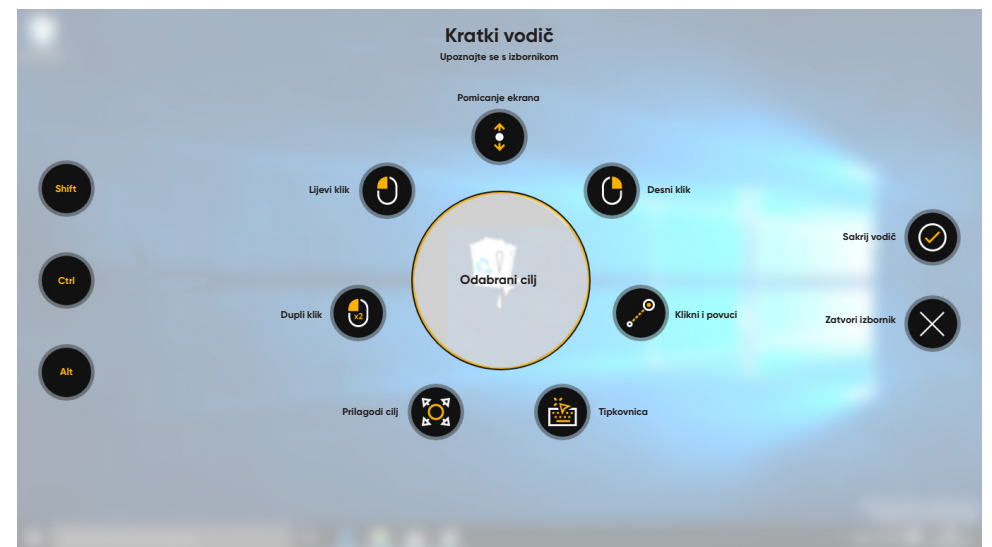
Kratki vodič
Upoznajte se s izbornikom

Pomicanje ekrana

Shift

Lijevi klik

Desni klik

Sakrij vodič

Ctrl

Odabrani cilj

Dupli klik

x2

Klikni i povuci

Zatvori izbornik

Alt

Prilagodi cilj

Tipkovnica